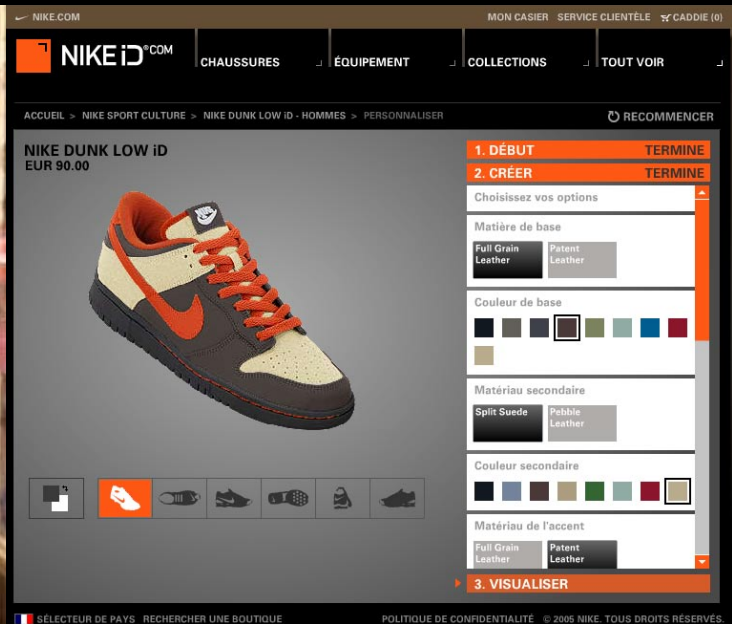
NIKE.COM

MON CASIER SERVICE CLIENTÈLE CADDIE (0)

NIKE iD .COM

CHAUSSURES

ÉQUIPEMENT

COLLECTIONS

TOUT VOIR

ACCUEIL > NIKE SPORT CULTURE > NIKE DUNK LOW iD - HOMMES > PERSONNALISER

RECOMMENCER

NIKE DUNK LOW iD
EUR 90.00

1. DÉBUT TERMINE

2. CRÉER TERMINE

Choisissez vos options

Matière de base

Full Grain Leather

Patent Leather

Couleur de base

Matériau secondaire

Split Suede

Pebble Leather

Couleur secondaire

Matériau de l'accent

Full Grain Leather

Patent Leather

3. VISUALISER

SÉLECTEUR DE PAYS RECHERCHER UNE BOUTIQUE

POLITIQUE DE CONFIDENTIALITÉ © 2005 NIKE. TOUS DROITS RÉSERVÉS.